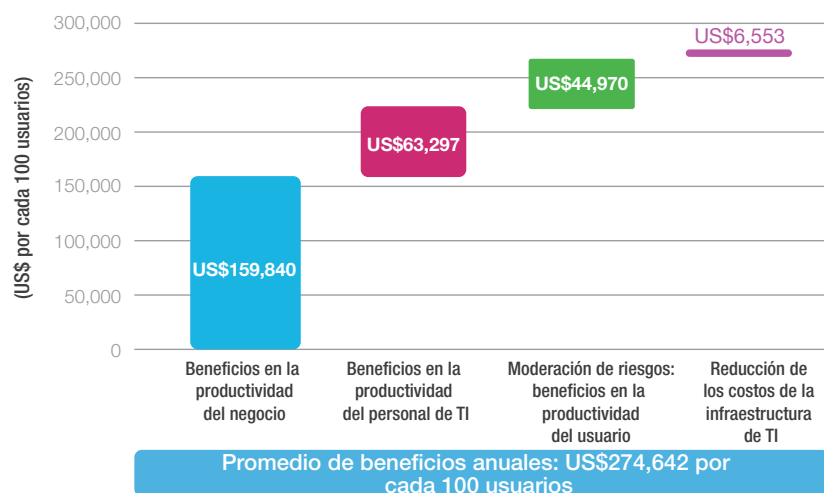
(US$ por cada 100 usuarios)

300,000
250,000
200,000
150,000
100,000
50,000
0

US$159,840
US$63,297
US$44,970
US$6,553

Beneficios en la productividad del negocio

Beneficios en la productividad del personal de TI

Moderación de riesgos: beneficios en la productividad del usuario

Reducción de los costos de la infraestructura de TI

Promedio de beneficios anuales: US$274,642 por cada 100 usuarios